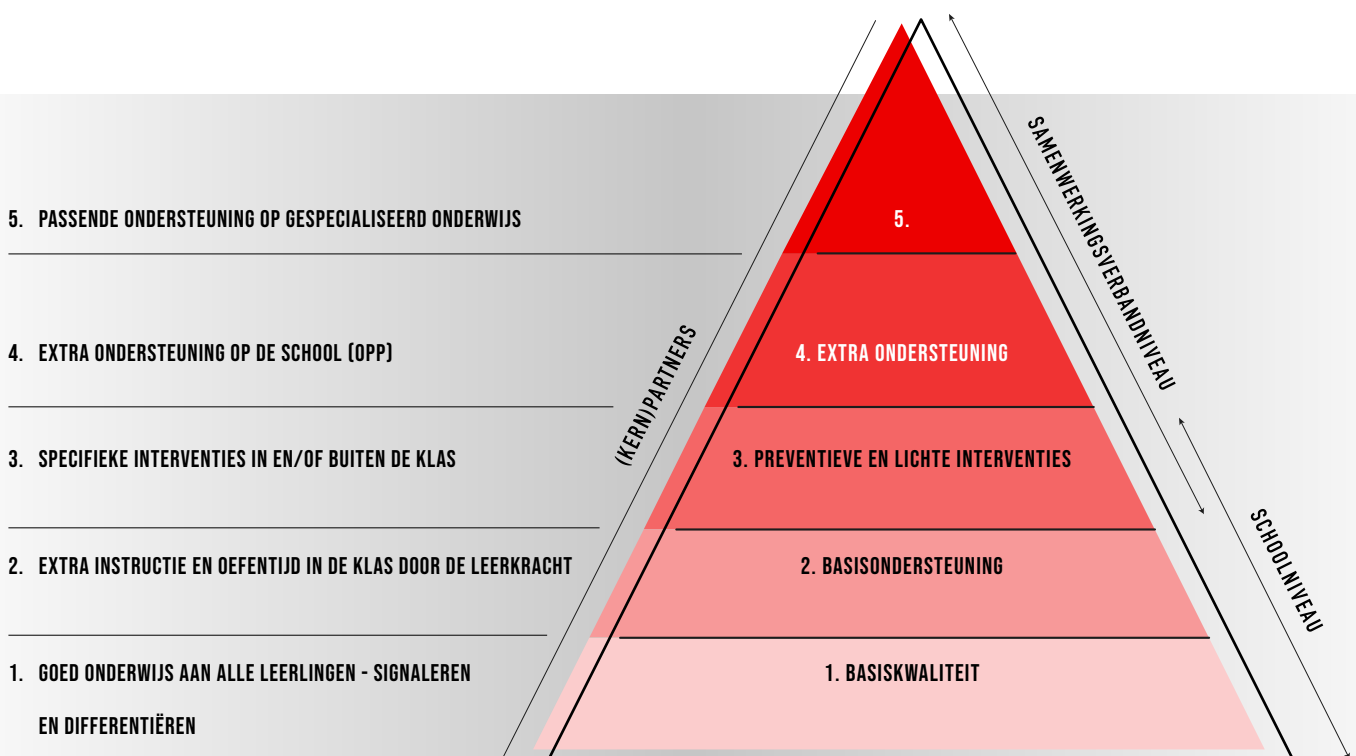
5. PASSENDE ONDERSTEUNING OP GESPECIALISEERD ONDERWIJS

4. EXTRA ONDERSTEUNING OP DE SCHOOL (OPP)

3. SPECIFIEKE INTERVENTIES IN EN/OF BUITEN DE KLAS

2. EXTRA INSTRUCTIE EN OEFENTIJD IN DE KLAS DOOR DE LEERKRACHT

1. GOED ONDERWIJS AAN ALLE LEERLINGEN - SIGNALEREN EN DIFFERENTIËREN

(KERN)PARTNERS

5.

4. EXTRA ONDERSTEUNING

3. PREVENTIEVE EN LICHTE INTERVENTIES

2. BASISONDERSTEUNING

1. BASISKWALITEIT

SAMENWERKINGSVERBANDNIVEAU

SCHOOLNIVEAU